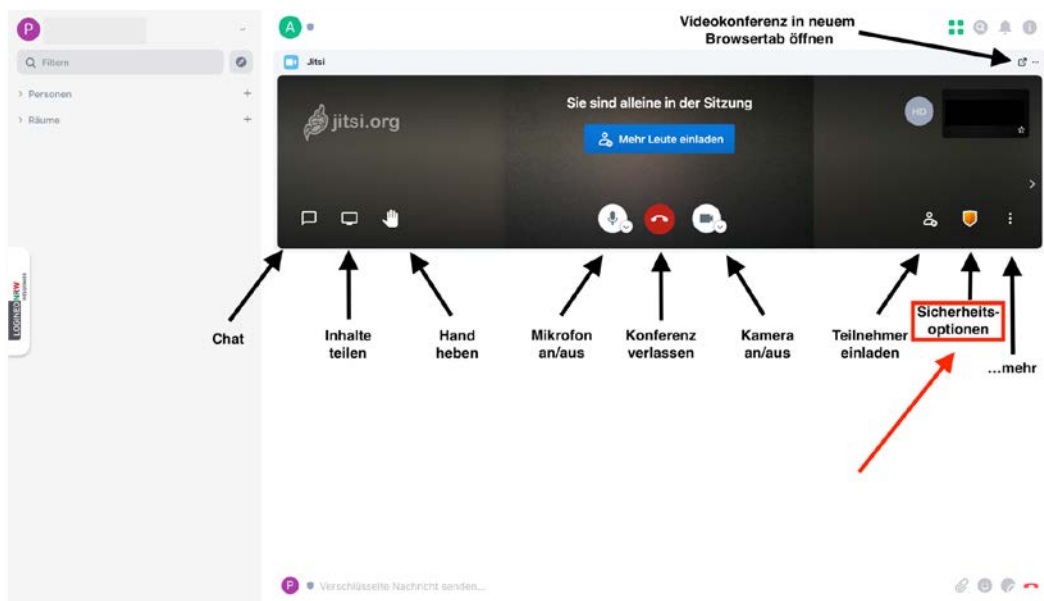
P

Filtern

Personen

Räume

LOGINEO NRW

A

Videokonferenz in neuem Browsertab öffnen

Jitsi

jitsi.org

Sie sind alleine in der Sitzung

Mehr Leute einladen

HD

Chat

Inhalte teilen

Hand heben

Mikrofon an/aus

Konferenz verlassen

Kamera an/aus

Teilnehmer einladen

Sicherheitsoptionen

...mehr

P

Verschlüsselte Nachricht senden...